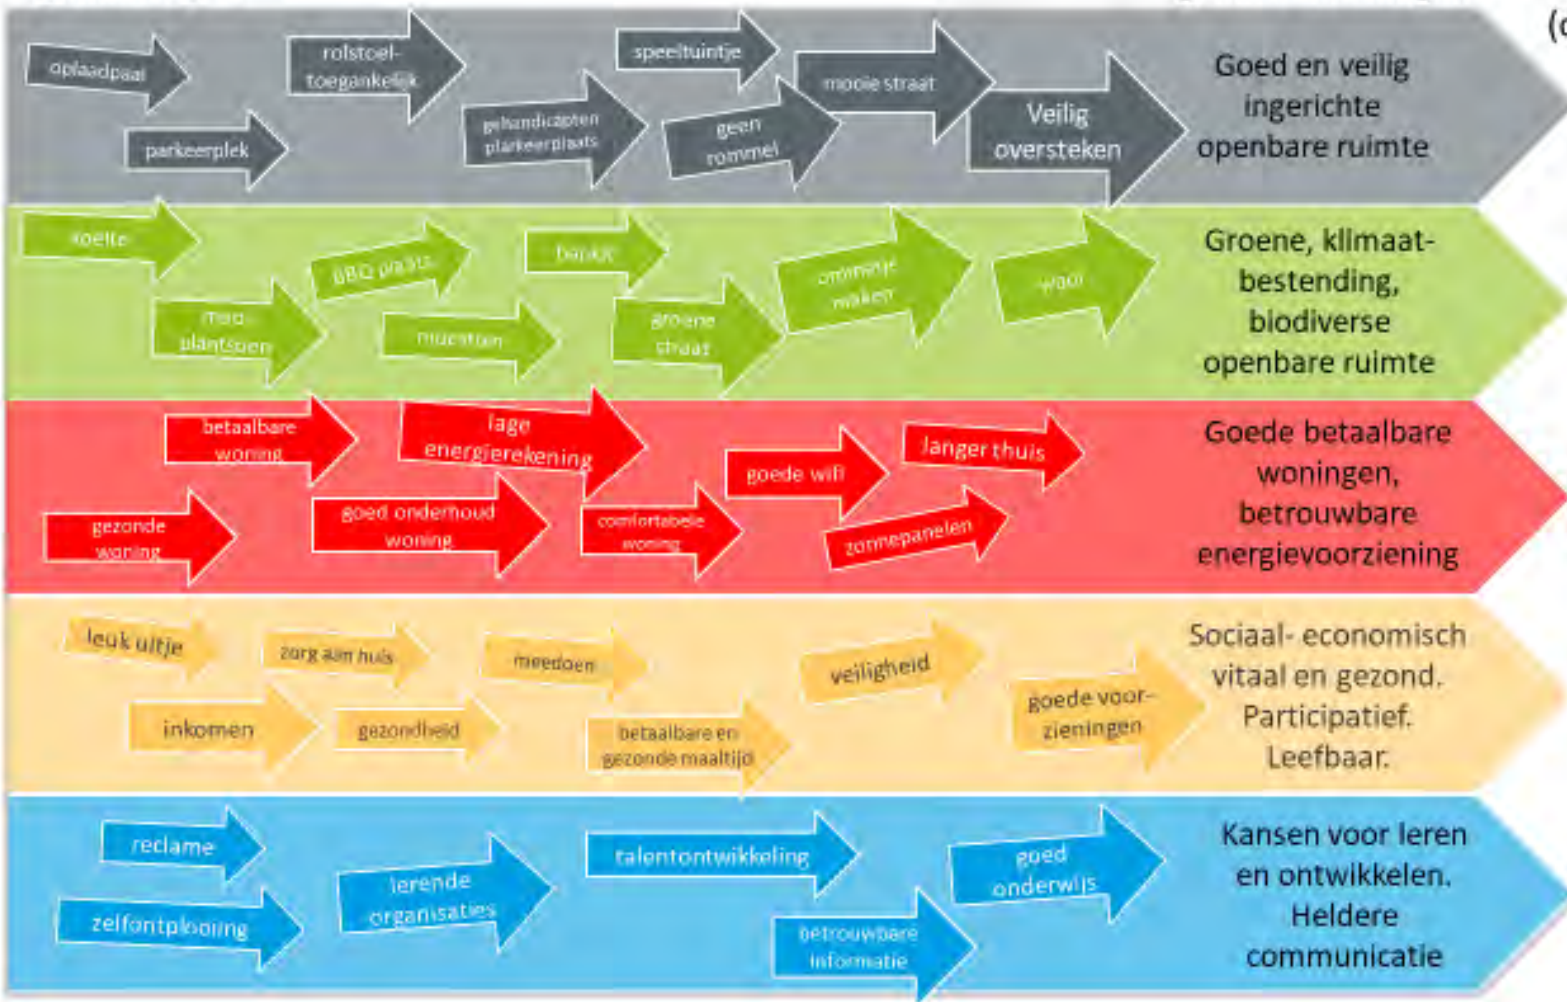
(c

oplaadpaal
rolstoel-toegankelijk
speeltuintje
mooie straat
parkeerplek
gehandicapten parkeerplaats
geen rommel
Veilig oversteken
Goed en veilig ingerichte openbare ruimte

koelte
BBQ plaats
bankje
ommetje maken
water
mee plantsoen
moestuin
groene straat
Groene, klimaat-bestending, biodiverse openbare ruimte

betaalbare woning
lage energierekening
goede wifi
langer thuis
gezonde woning
goed onderhoud woning
comfortabele woning
zonnepanelen
Goede betaalbare woningen, betrouwbare energievoorziening

leuk uitje
zorg aan huis
meedoen
veiligheid
goede voor-zieningen
inkomen
gezondheid
betaalbare en gezonde maaltijd
Sociaal- economisch vitaal en gezond. Participatief. Leefbaar.

reclame
lerende organisaties
talentontwikkeling
goed onderwijs
zelfontplooiing
betrouwbare informatie
Kansen voor leren en ontwikkelen. Heldere communicatie